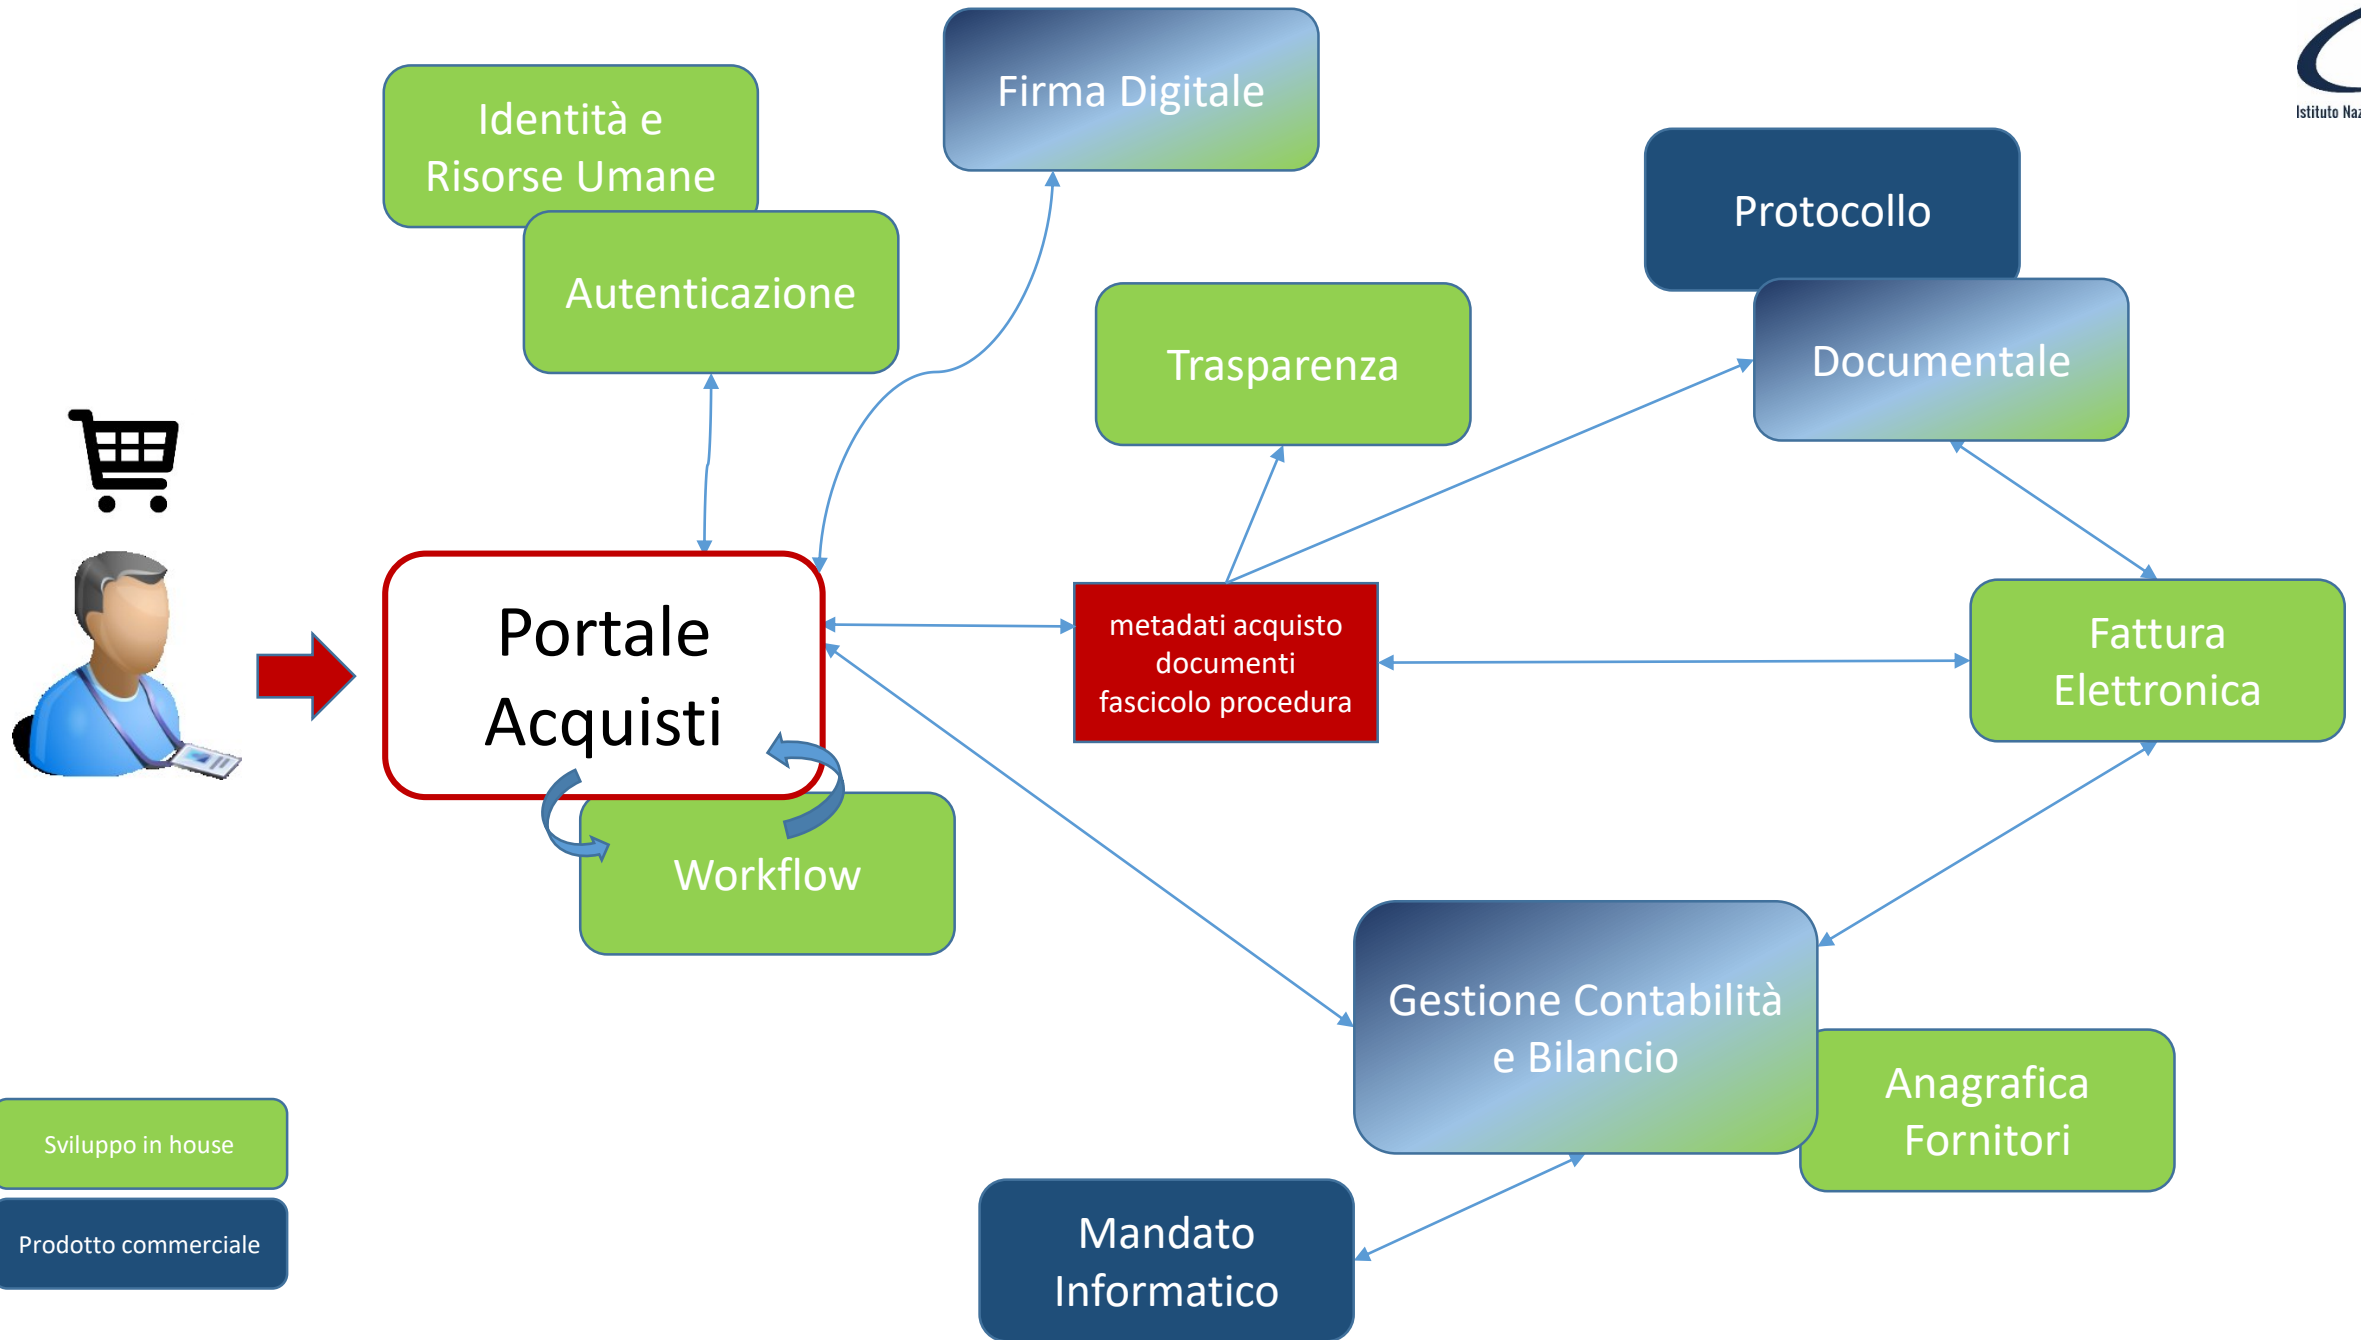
Istituto Naz

Firma Digitale

Identità e Risorse Umane

Autenticazione

Protocollo

Documentale

Trasparenza

Portale Acquisti

metadati acquisto documenti fascicolo procedura

Fattura Elettronica

Workflow

Gestione Contabilità e Bilancio

Anagrafica Fornitori

Mandato Informatico

Sviluppo in house

Prodotto commerciale